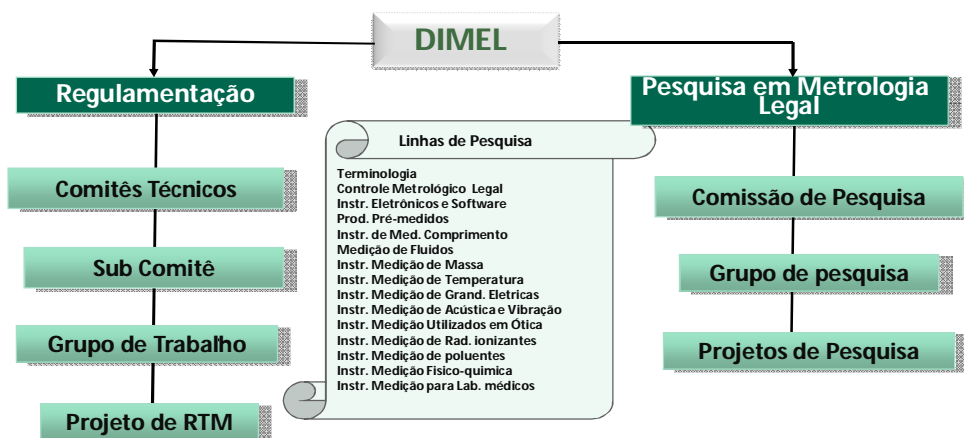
DIMEL

Regulamentação

Comitês Técnicos

Sub Comitê

Grupo de Trabalho

Projeto de RTM

Linhas de Pesquisa

Terminologia
Controle Metrológico Legal
Instr. Eletrônicos e Software
Prod. Pré-medidos
Instr. de Med. Comprimento
Medição de Fluidos
Instr. Medição de Massa
Instr. Medição de Temperatura
Instr. Medição de Grand. Eletricas
Instr. Medição de Acústica e Vibração
Instr. Medição Utilizados em Ótica
Instr. Medição de Rad. ionizantes
Instr. Medição de poluentes
Instr. Medição Fisico-quimica
Instr. Medição para Lab. médicos

Pesquisa em Metrologia Legal

Comissão de Pesquisa

Grupo de pesquisa

Projetos de Pesquisa